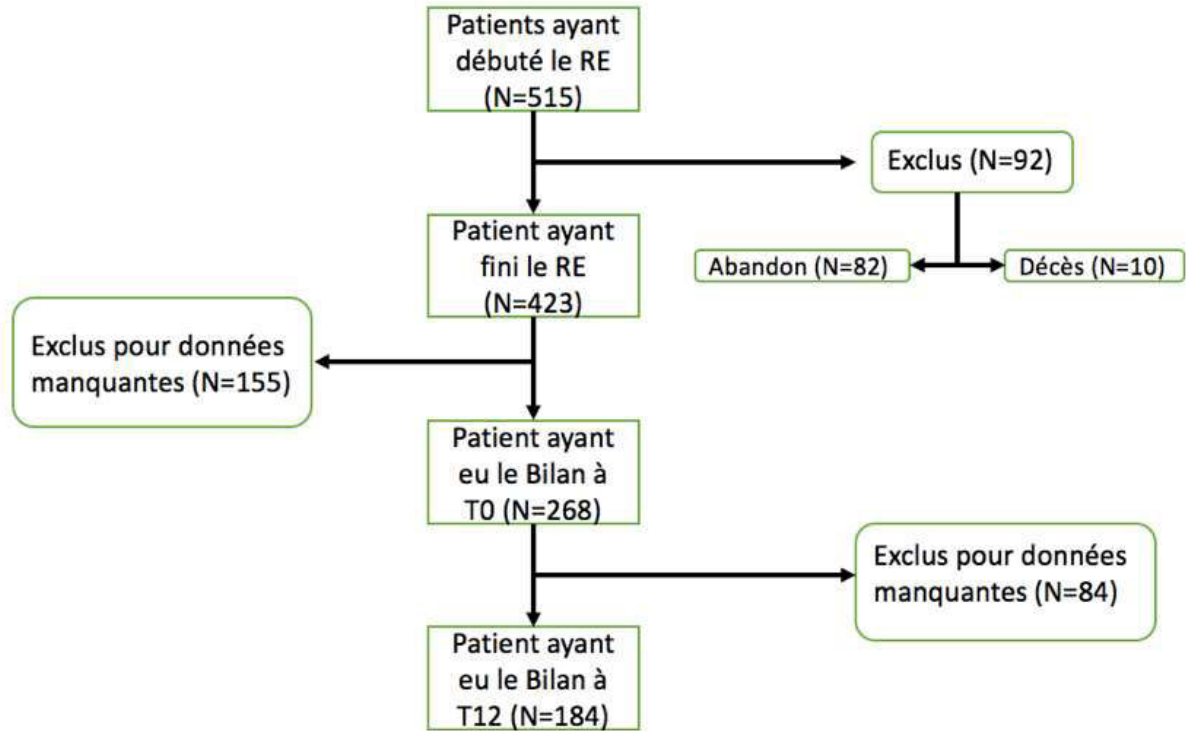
Patients ayant débuté le RE (N=515)

Exclus (N=92)

Patient ayant fini le RE (N=423)

Abandon (N=82)

Décès (N=10)

Exclus pour données manquantes (N=155)

Patient ayant eu le Bilan à T0 (N=268)

Exclus pour données manquantes (N=84)

Patient ayant eu le Bilan à T12 (N=184)